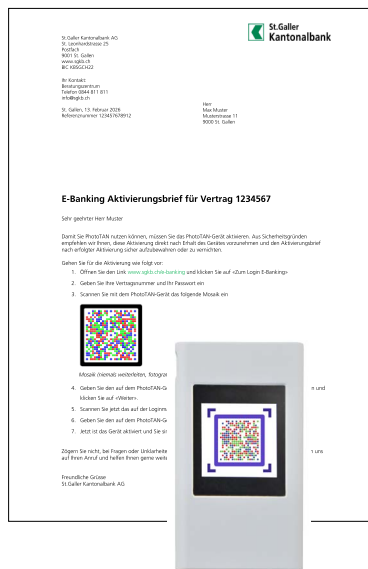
St.Galler Kantonalbank AG
St. Leonhardstrasse 25
Postfach
9001 St. Gallen
www.sgkb.ch
BIC KBSGCH22

Ihr Kontakt:
Beratungszentrum
Telefon 0844 811 811
info@sgkb.ch

St. Gallen, 13. Februar 2026
Referenznummer 123457678912

St.Galler Kantonalbank

Herr
Max Muster
Musterstrasse 11
9000 St. Gallen

E-Banking Aktivierungsbrief für Vertrag 1234567

Sehr geehrter Herr Muster

Damit Sie PhotoTAN nutzen können, müssen Sie das PhotoTAN-Gerät aktivieren. Aus Sicherheitsgründen empfehlen wir Ihnen, diese Aktivierung direkt nach Erhalt des Gerätes vorzunehmen und den Aktivierungsbrief nach erfolgter Aktivierung sicher aufzubewahren oder zu vernichten.

Gehen Sie für die Aktivierung wie folgt vor:

1. Öffnen Sie den Link www.sgkb.ch/e-banking und klicken Sie auf «Zum Login E-Banking»
2. Geben Sie Ihre Vertragsnummer und Ihr Passwort ein
3. Scannen Sie mit dem PhotoTAN-Gerät das folgende Mosaik ein

Mosaik (niemals) weiterleiten, fotogra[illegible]

4. Geben Sie den auf dem PhotoTAN-G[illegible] n und klicken Sie auf «Weiter».
5. Scannen Sie jetzt das auf der Loginm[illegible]
6. Geben Sie den auf dem PhotoTAN-G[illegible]
7. Jetzt ist das Gerät aktiviert und Sie si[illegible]

Zögern Sie nicht, bei Fragen oder Unklarheite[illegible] uns auf Ihren Anruf und helfen Ihnen gerne weit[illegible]

Freundliche Grüsse
St.Galler Kantonalbank AG